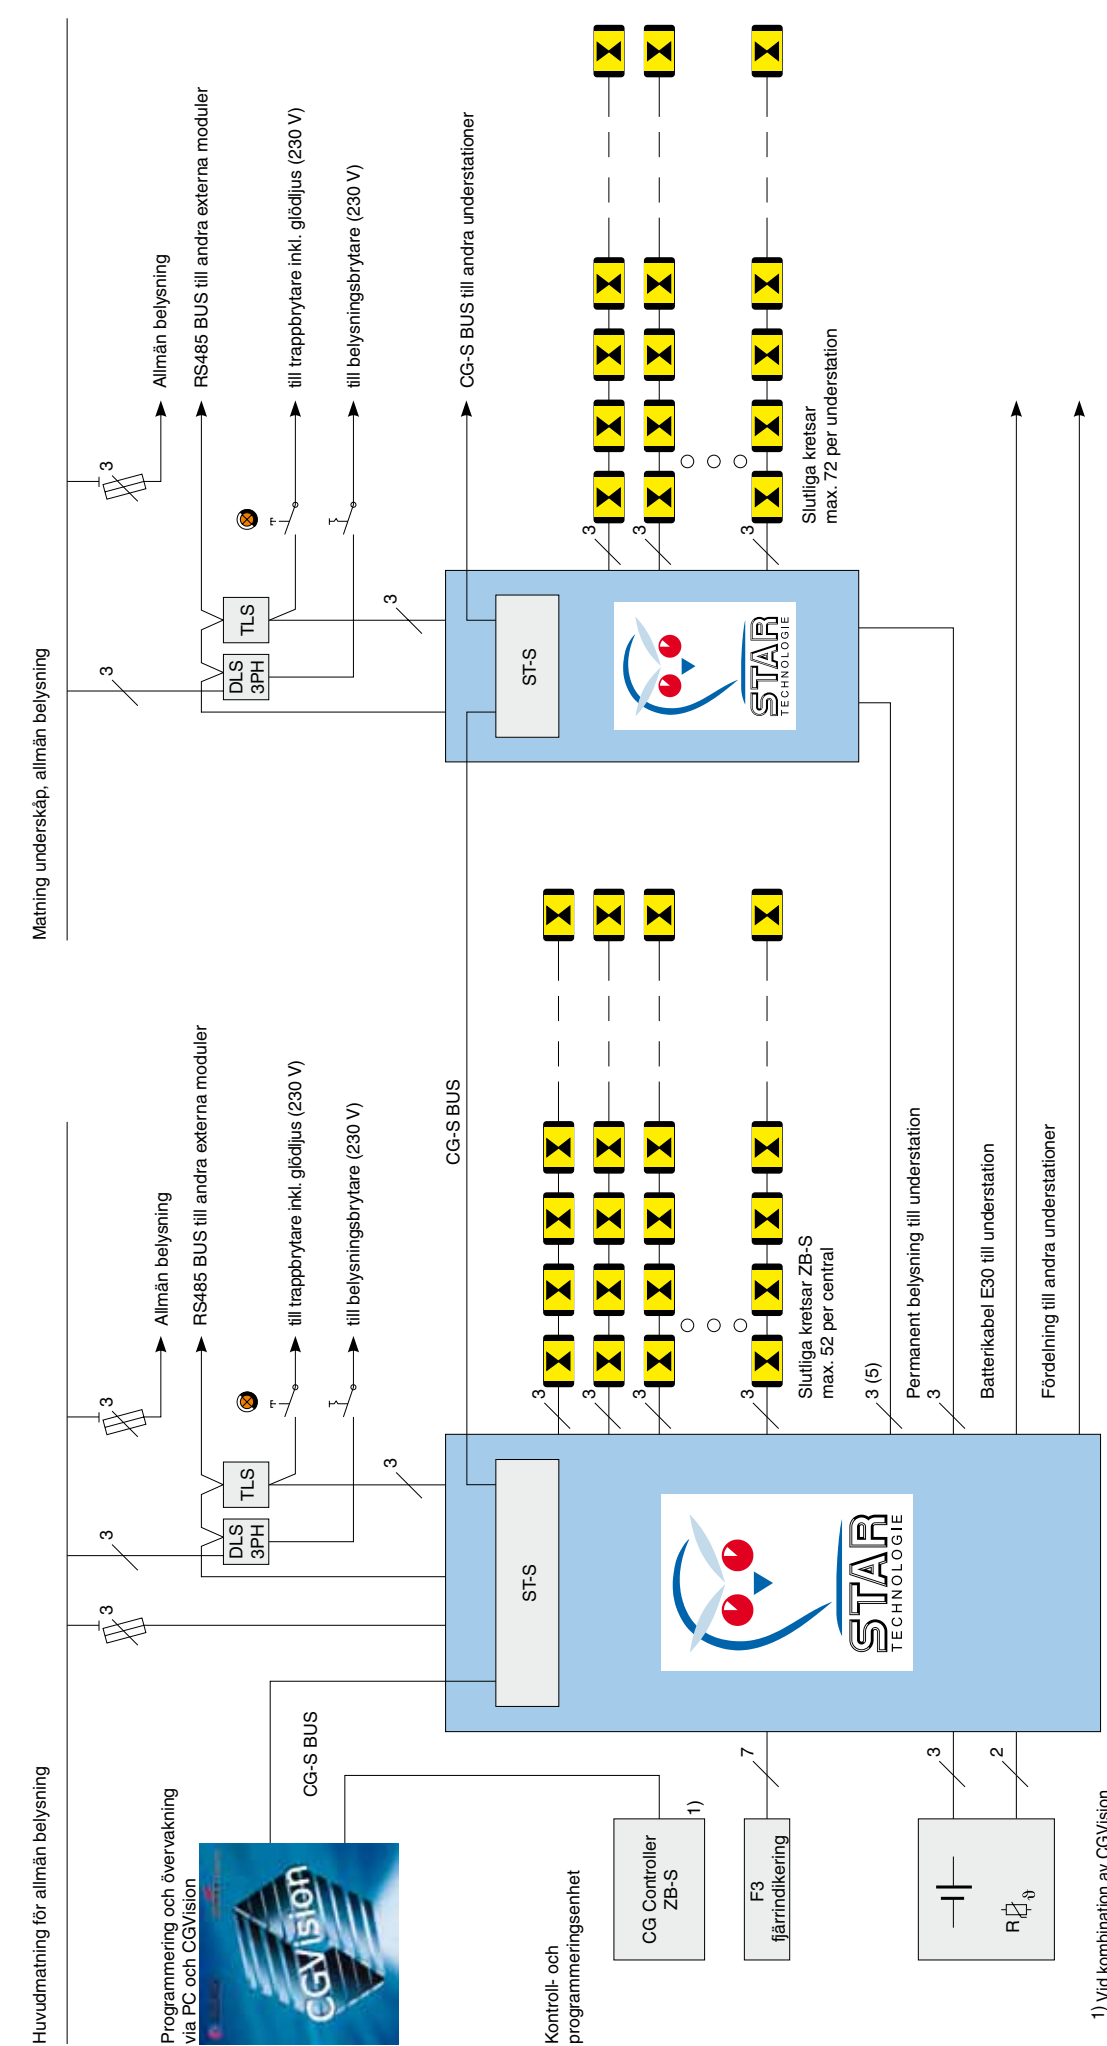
Huvudmatning för allmän belysning

Programmering och övervakning via PC och CGVision

CGVision

CG-S BUS

Kontroll- och programmeringsenhet

CG Controller ZB-S

1)

F3 fjärrindikering

7

3

2

R

3

3

DLS 3PH

TLS

3

ST-S

STAR TECHNOLOGIE

Allmän belysning

RS485 BUS till andra externa moduler

till trappbrytare inkl. glödljus (230 V)

till belysningsbrytare (230 V)

CG-S BUS

3

3

3

3

Slutliga kretsar ZB-S max. 52 per central

3 (5)

Permanent belysning till understation

3

Batterikabel E30 till understation

Fördelning till andra understationer

Matning underskåp, allmän belysning

3

3

DLS 3PH

TLS

3

ST-S

STAR TECHNOLOGIE

Allmän belysning

RS485 BUS till andra externa moduler

till trappbrytare inkl. glödljus (230 V)

till belysningsbrytare (230 V)

CG-S BUS till andra understationer

3

3

3

Slutliga kretsar max. 72 per understation

1) Vid kombination av CGVision